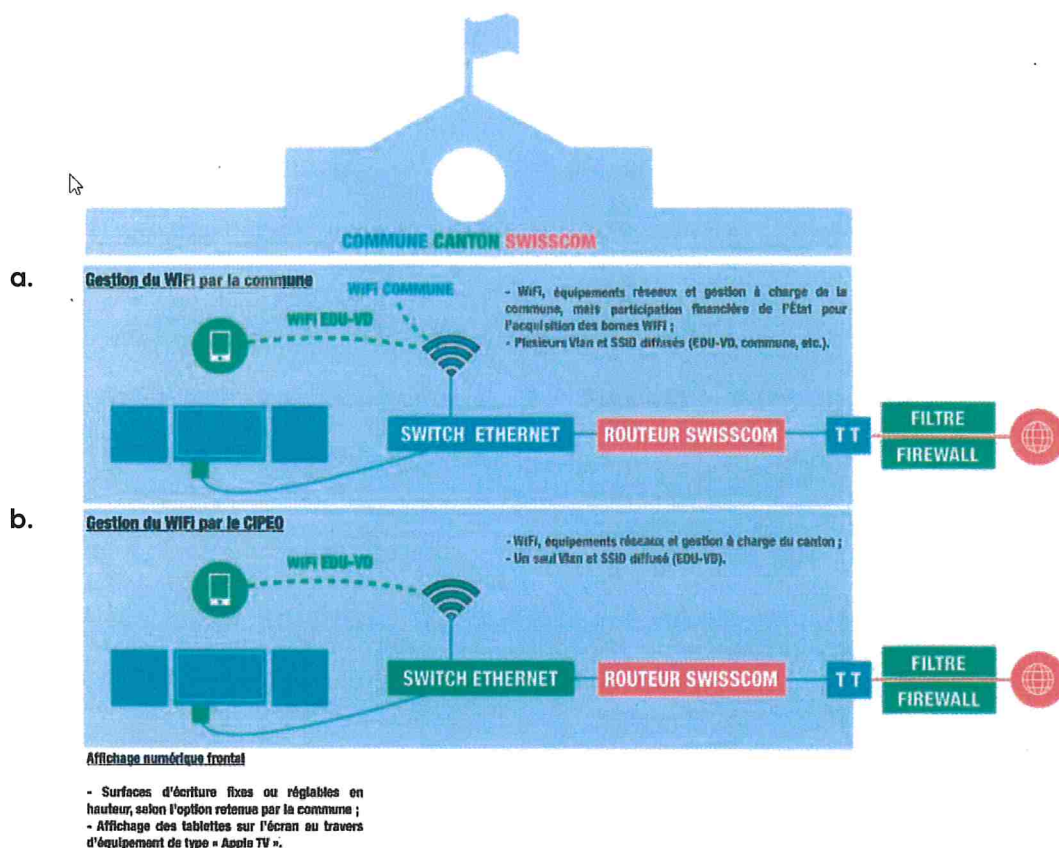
COMMUNE CANTON SWISSCOM

a.

Gestion du WIFI par la commune

WIFI COMMUNE

WIFI EDU-VD

- WiFi, équipements réseaux et gestion à charge de la commune, mais participation financière de l'État pour l'acquisition des bornes WIFI ;
- Plusieurs Vlan et SSID diffusés (EDU-VD, commune, etc.).

SWITCH ETHERNET

ROUTEUR SWISSCOM

TT

FILTRE

FIREWALL

b.

Gestion du WIFI par le CIPEO

WIFI EDU-VD

- WiFi, équipements réseaux et gestion à charge du canton ;
- Un seul Vlan et SSID diffusé (EDU-VD).

SWITCH ETHERNET

ROUTEUR SWISSCOM

TT

FILTRE

FIREWALL

Affichage numérique frontal

- Surfaces d'écriture fixes ou réglables en hauteur, selon l'option retenue par la commune ;
- Affichage des tablettes sur l'écran au travers d'équipement de type « Apple TV ».